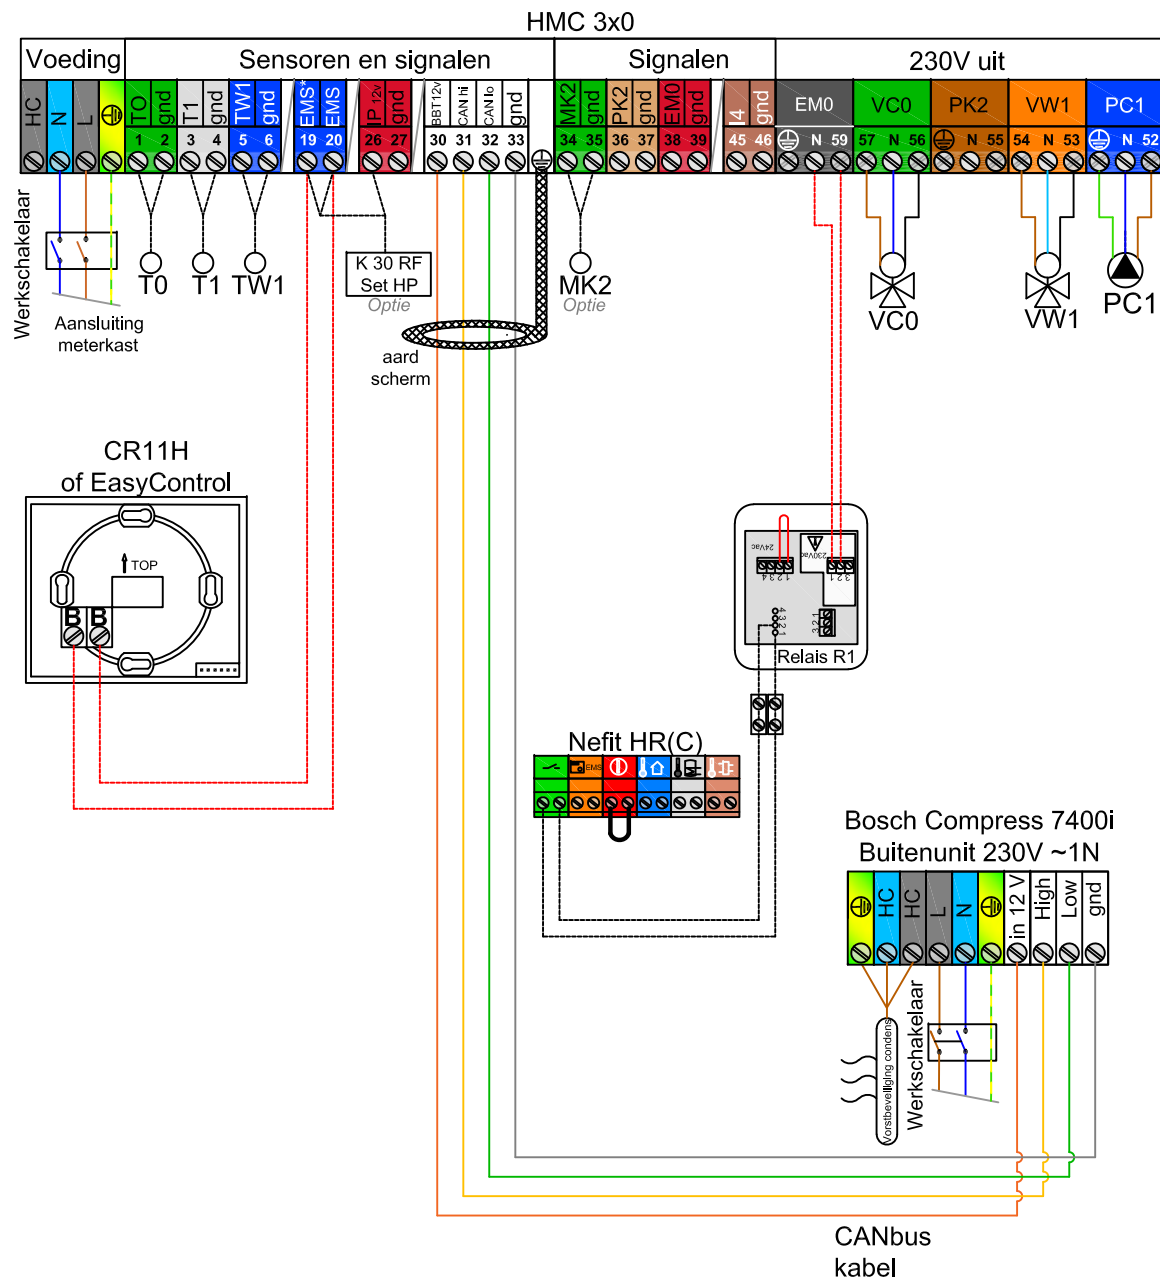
HMC 3x0

Voeding

Sensoren en signalen

Signalen

230V uit

HC N L

TO gnd T1 gnd TW1 gnd EMS* EMS IP 12V gnd BBT12V CAN hi CAN lo gnd

MK2 gnd PK2 gnd EM0 gnd I4 gnd

EM0 VC0 PK2 VW1 PC1

1 2 3 4 5 6 19 20 26 27 30 31 32 33 34 35 36 37 38 39 45 46 N 59 57 N 56 N 55 54 N 53 N 52

Werkschakelaar

Aansluiting meterkast

T0 T1 TW1

K 30 RF Set HP Optie

MK2 Optie

VC0

VW1

PC1

aard scherm

CR11H of EasyControl

TOP

B B

24Vac 230Vac 1 2 3 4 3 2 1 4 3 2 1 1 2 3

Relais R1

Nefit HR(C)

EMS

Bosch Compress 7400i Buitenunit 230V ~1N

HC HC L N in 12 V High Low gnd

Vorstbeveiliging condens

Werkschakelaar

CANbus kabel